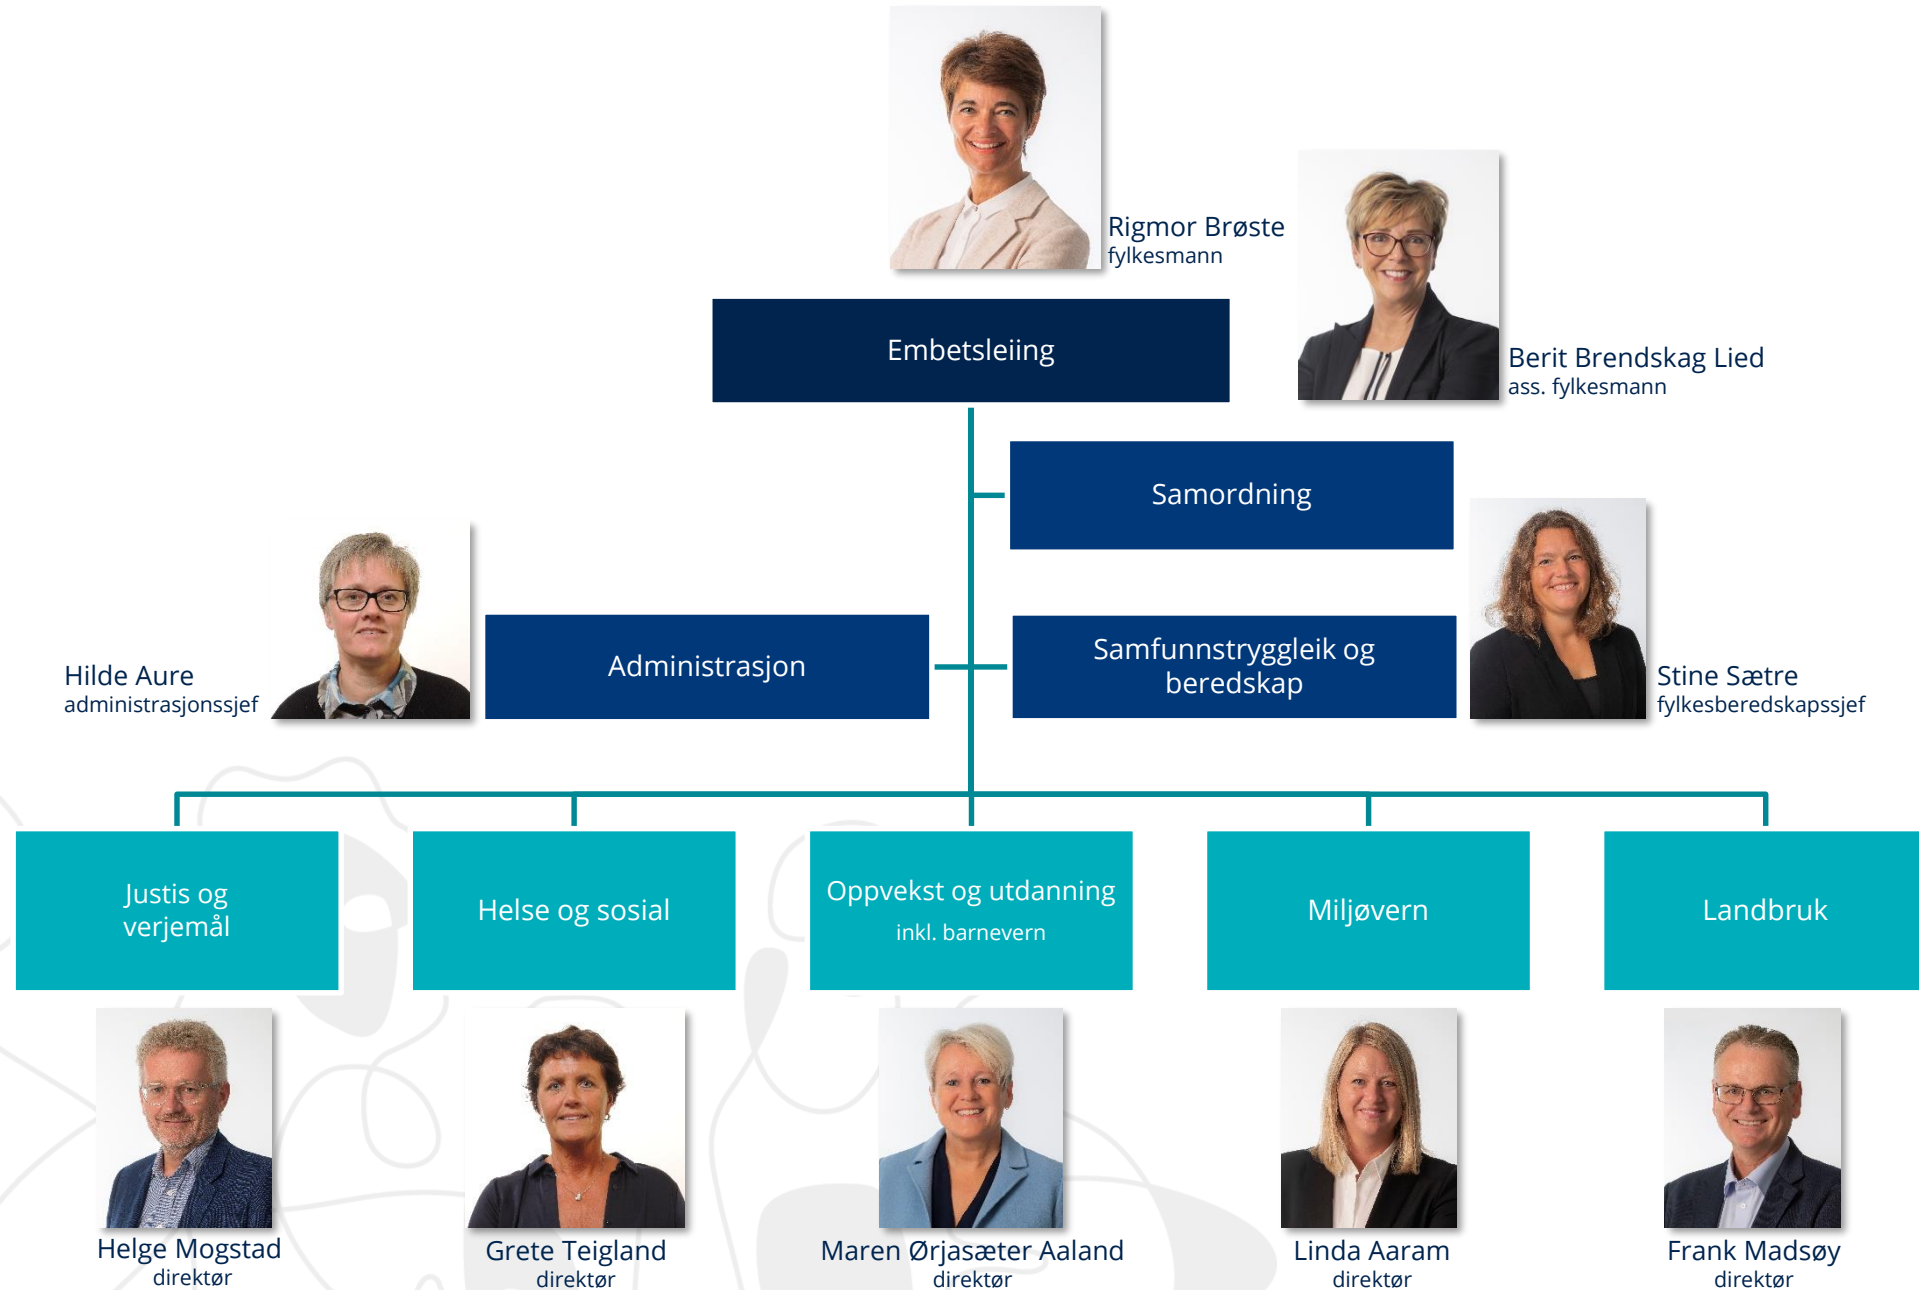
Rigmor Brøste
fylkesmann

Embetsleiing

Berit Brendskag Lied
ass. fylkesmann

Samordning

Hilde Aure
administrasjonssjef

Administrasjon

Samfunnstryggleik og beredskap

Stine Sætre
fylkesberedskapssjef

Justis og verjemål

Helse og sosial

Oppvekst og utdanning
inkl. barnevern

Miljøvern

Landbruk

Helge Mogstad
direktør

Grete Teigland
direktør

Maren Ørjasæter Aaland
direktør

Linda Aaram
direktør

Frank Madsøy
direktør